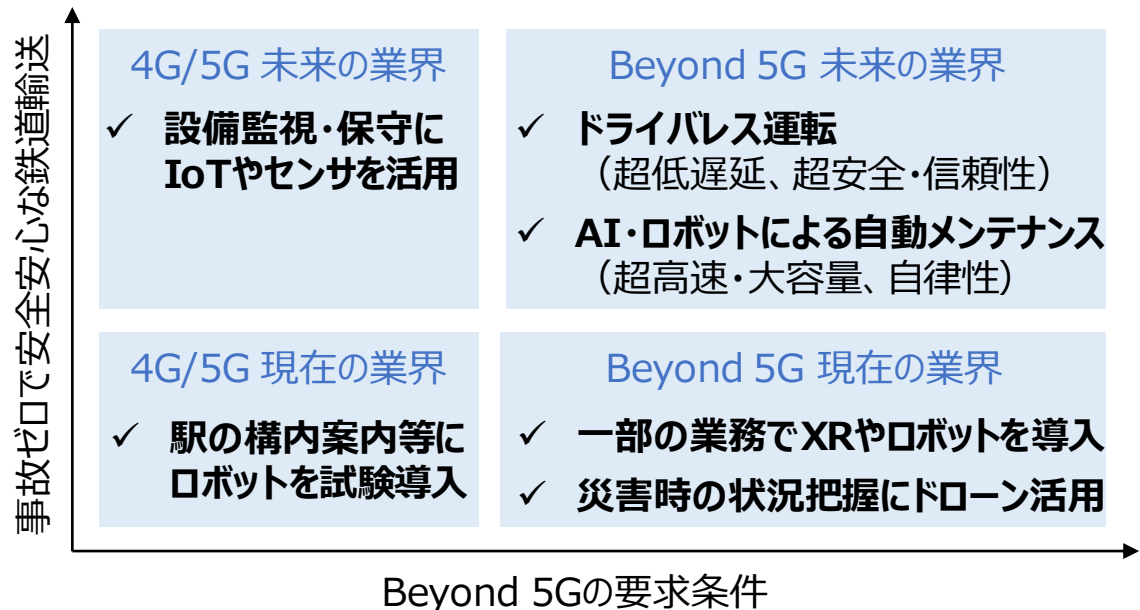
事故ゼロで安全安心な鉄道輸送

4G/5G 未来の業界

✓ 設備監視・保守にIoTやセンサを活用

Beyond 5G 未来の業界

✓ ドライバレス運転（超低遅延、超安全・信頼性）

✓ AI・ロボットによる自動メンテナンス（超高速・大容量、自律性）

4G/5G 現在の業界

✓ 駅の構内案内等にロボットを試験導入

Beyond 5G 現在の業界

✓ 一部の業務でXRやロボットを導入

✓ 災害時の状況把握にドローン活用

Beyond 5Gの要求条件